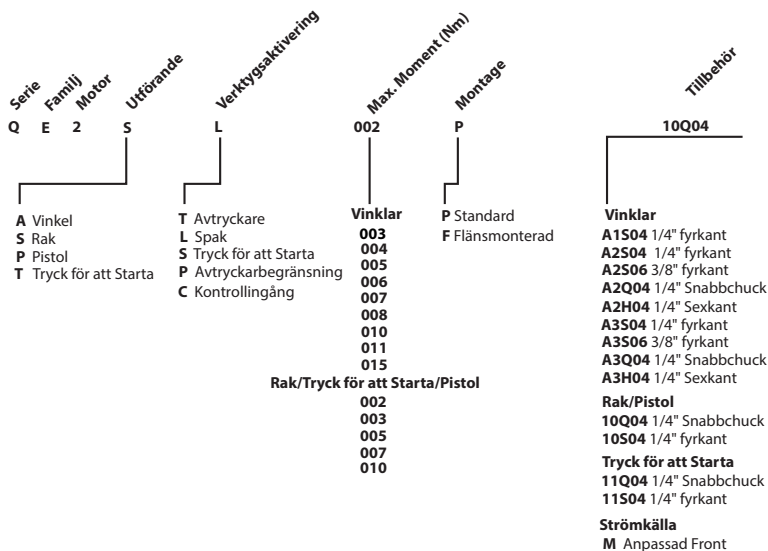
Serie Familj Motor Utförande Verktygsaktivering Max. Moment (Nm) Montage Tillbehör

Q E 2 S L 002 P 10Q04

**A** Vinkel
**S** Rak
**P** Pistol
**T** Tryck för att Starta

**T** Avtryckare
**L** Spak
**S** Tryck för att Starta
**P** Avtryckarbegränsning
**C** Kontrollingång

**Vinklar**
003
004
005
006
007
008
010
011
015

**Rak/Tryck för att Starta/Pistol**
002
003
005
007
010

**P** Standard
**F** Flänsmonterad

**Vinklar**
**A1S04** 1/4" fyrkant
**A2S04** 1/4" fyrkant
**A2S06** 3/8" fyrkant
**A2Q04** 1/4" Snabbchuck
**A2H04** 1/4" Sexkant
**A3S04** 1/4" fyrkant
**A3S06** 3/8" fyrkant
**A3Q04** 1/4" Snabbchuck
**A3H04** 1/4" Sexkant

**Rak/Pistol**
**10Q04** 1/4" Snabbchuck
**10S04** 1/4" fyrkant

**Tryck för att Starta**
**11Q04** 1/4" Snabbchuck
**11S04** 1/4" fyrkant

**Strömkälla**
**M** Anpassad Front